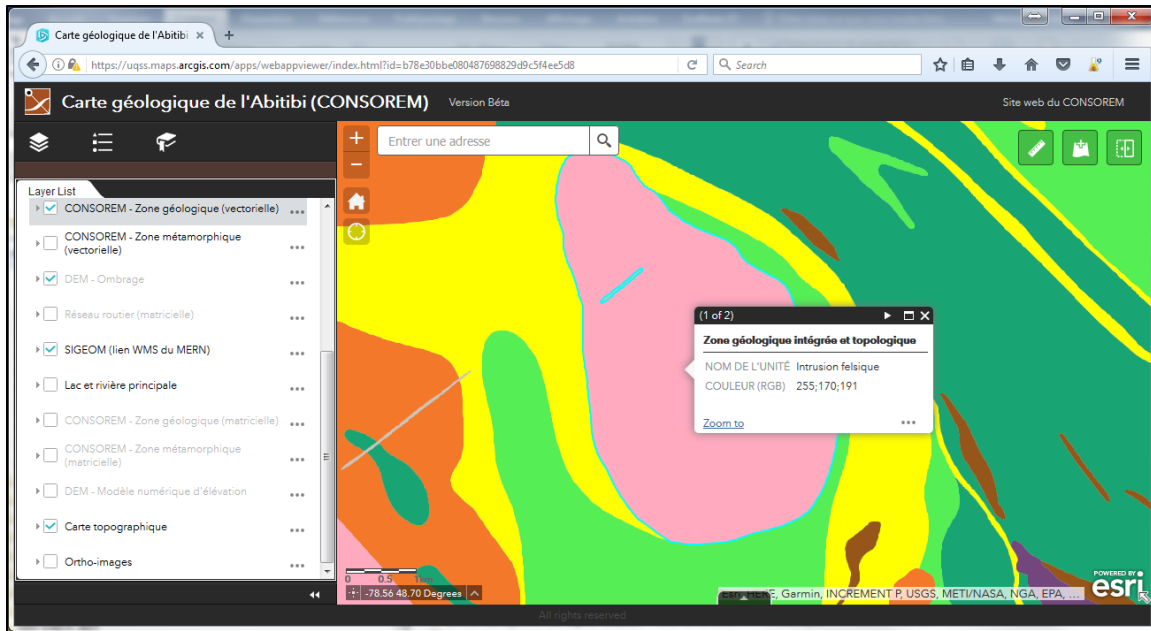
Carte géologique de l'Abitibi ×
+

https://uqss.maps.arcgis.com/apps/webappviewer/index.html?id=b78e30bbe080487698829d9c5f4ee5d8
Search

Carte géologique de l'Abitibi (CONSOREM) Version Béta
Site web du CONSOREM

Layer List
CONSOREM - Zone géologique (vectorielle)
CONSOREM - Zone métamorphique (vectorielle)
DEM - Ombrage
Réseau routier (matricielle)
SIGEOM (lien WMS du MERN)
Lac et rivière principale
CONSOREM - Zone géologique (matricielle)
CONSOREM - Zone métamorphique (matricielle)
DEM - Modèle numérique d'élévation
Carte topographique
Ortho-images

Entrer une adresse

(1 of 2)
Zone géologique intégrée et topologique
NOM DE L'UNITÉ Intrusion felsique
COULEUR (RGB) 255;170;191
Zoom to

0 0.5 1km
-78.56 48.70 Degrees

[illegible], HERE, Garmin, INCREMENT P, USGS, METI/NASA, NGA, EPA, ...
POWERED BY esri

All rights reserved